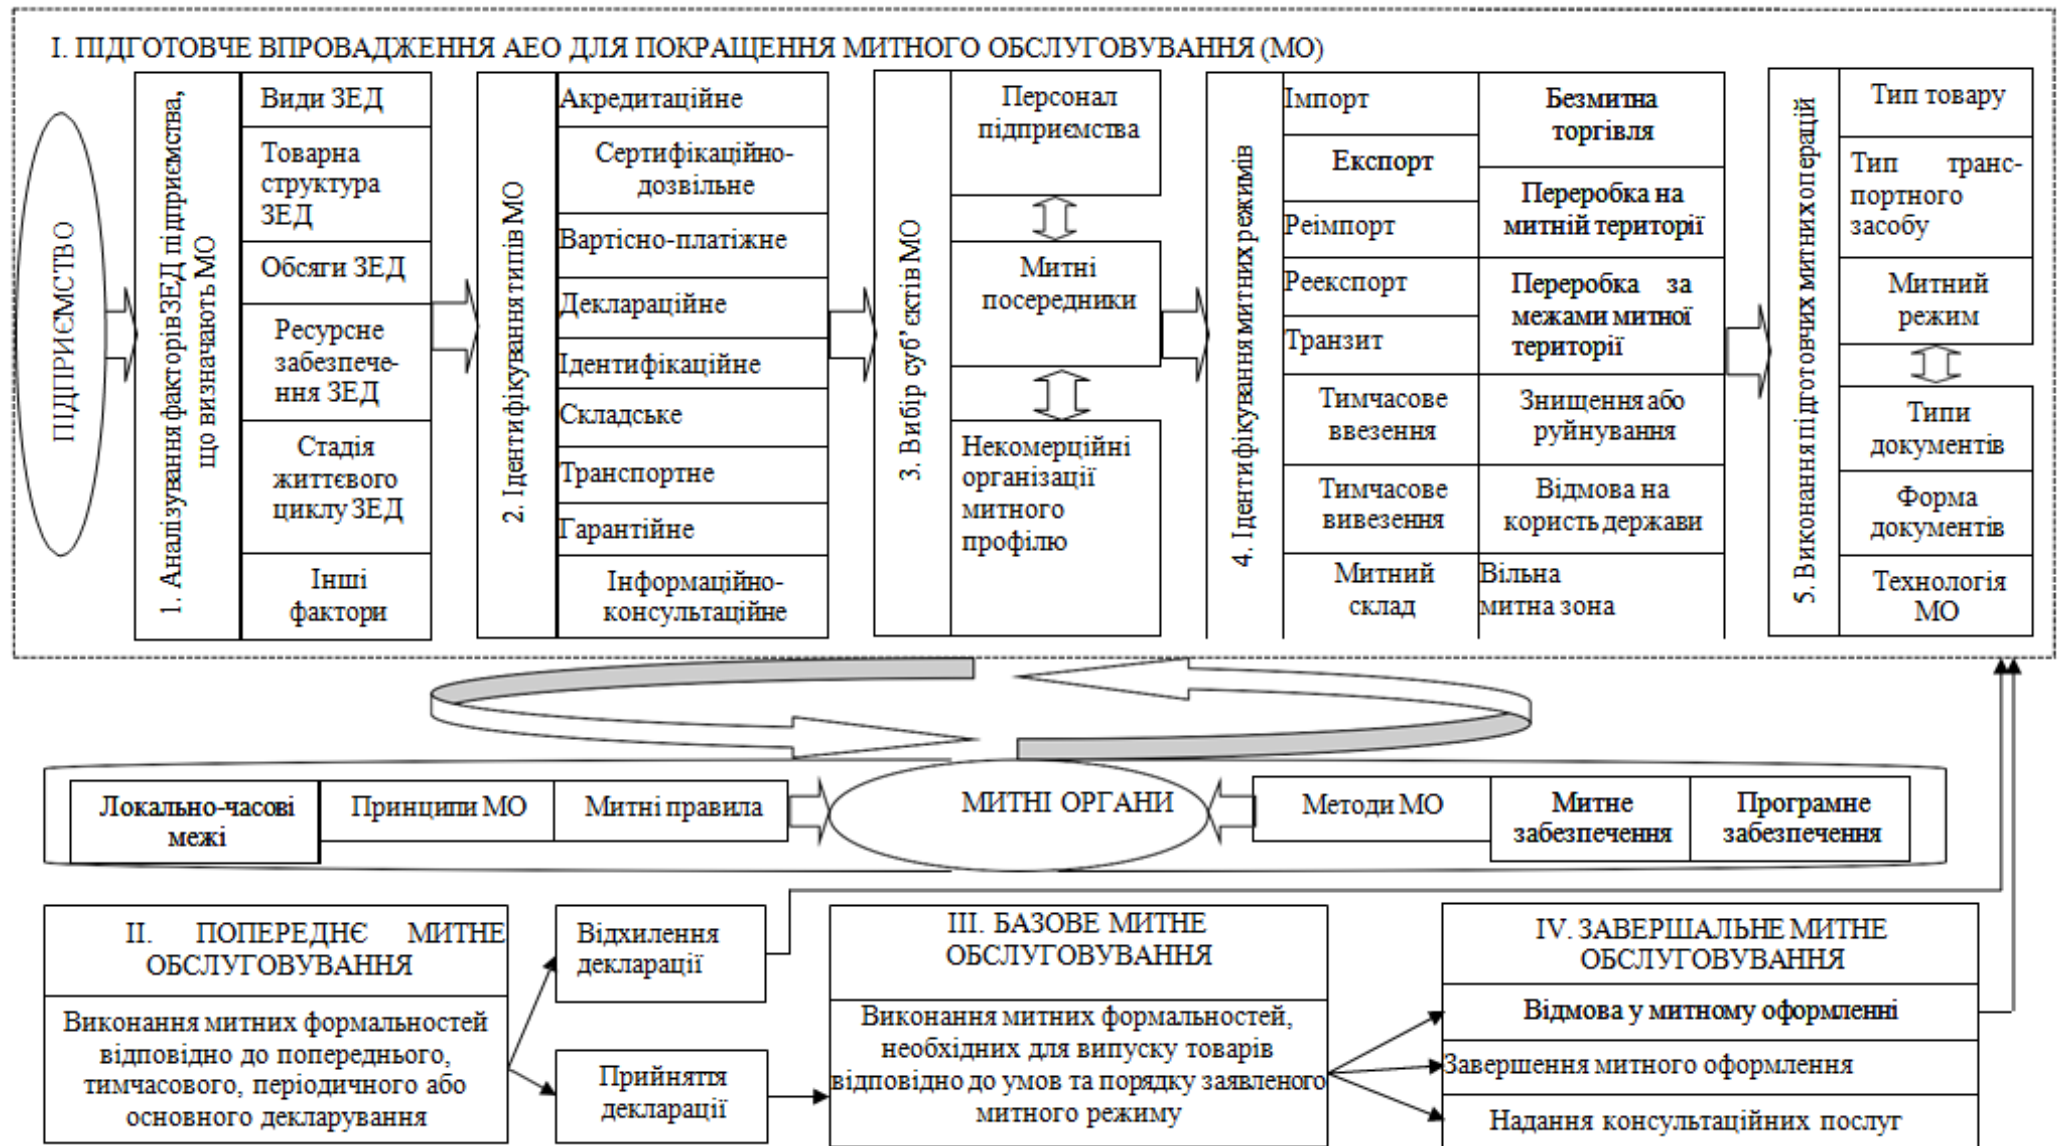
I. ПІДГОТОВЧЕ ВПРОВАДЖЕННЯ АЕО ДЛЯ ПОКРАЩЕННЯ МИТНОГО ОБСЛУГОВУВАННЯ (МО)

ПІДПРИЄМСТВО

1. Аналізування факторів ЗЕД підприємства, що визначають МО

Види ЗЕД
Товарна структура ЗЕД
Обсяги ЗЕД
Ресурсне забезпечення ЗЕД
Стадія життєвого циклу ЗЕД
Інші фактори

2. Ідентифікування типів МО

Акредитаційне
Сертифікаційно-дозвільне
Вартісно-платіжне
Декларацийне
Ідентифікаційне
Складське
Транспортне
Гарантійне
Інформаційно-консультаційне

3. Вибір суб'єктів МО

Персонал підприємства
Митні посередники
Некомерційні організації митного профілю

4. Ідентифікування митних режимів

Імпорт
Експорт
Реімпорт
Реекспорт
Транзит
Тимчасове ввезення
Тимчасове вивезення
Митний склад
Безмитна торгівля
Переробка на митній території
Переробка за межами митної території
Знищення або руйнування
Відмова на користь держави
Вільна митна зона

5. Виконання підготовчих митних операцій

Тип товару
Тип транспортного засобу
Митний режим
Типи документів
Форма документів
Технологія МО

Локально-часові межі
Принципи МО
Митні правила
МИТНІ ОРГАНИ
Методи МО
Митне забезпечення
Програмне забезпечення

II. ПОПЕРЕДНЄ МИТНЕ ОБСЛУГОВУВАННЯ
Виконання митних формальностей відповідно до попереднього, тимчасового, періодичного або основного декларування

Відхилення декларації
Прийняття декларації

III. БАЗОВЕ МИТНЕ ОБСЛУГОВУВАННЯ
Виконання митних формальностей, необхідних для випуску товарів відповідно до умов та порядку заявленого митного режиму

IV. ЗАВЕРШАЛЬНЕ МИТНЕ ОБСЛУГОВУВАННЯ
Відмова у митному оформленні
Завершення митного оформлення
Надання консультаційних послуг